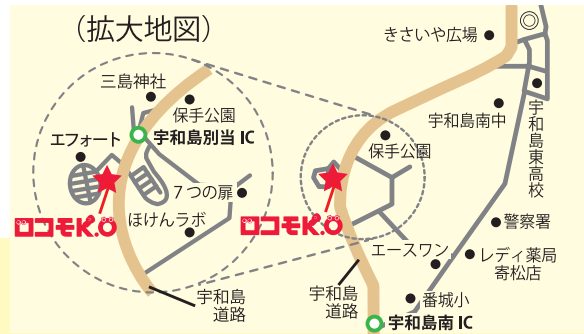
（拡大地図）

三島神社
保手公園
エフォート
宇和島別当 IC
7つの扉
ほけんラボ
ロコモK.O
宇和島
道路

きさいや広場
宇和島南中
宇和島東高校
保手公園
警察署
ロコモK.O
エースワン
レディ薬局
寄松店
宇和島
道路
番城小
宇和島南 IC